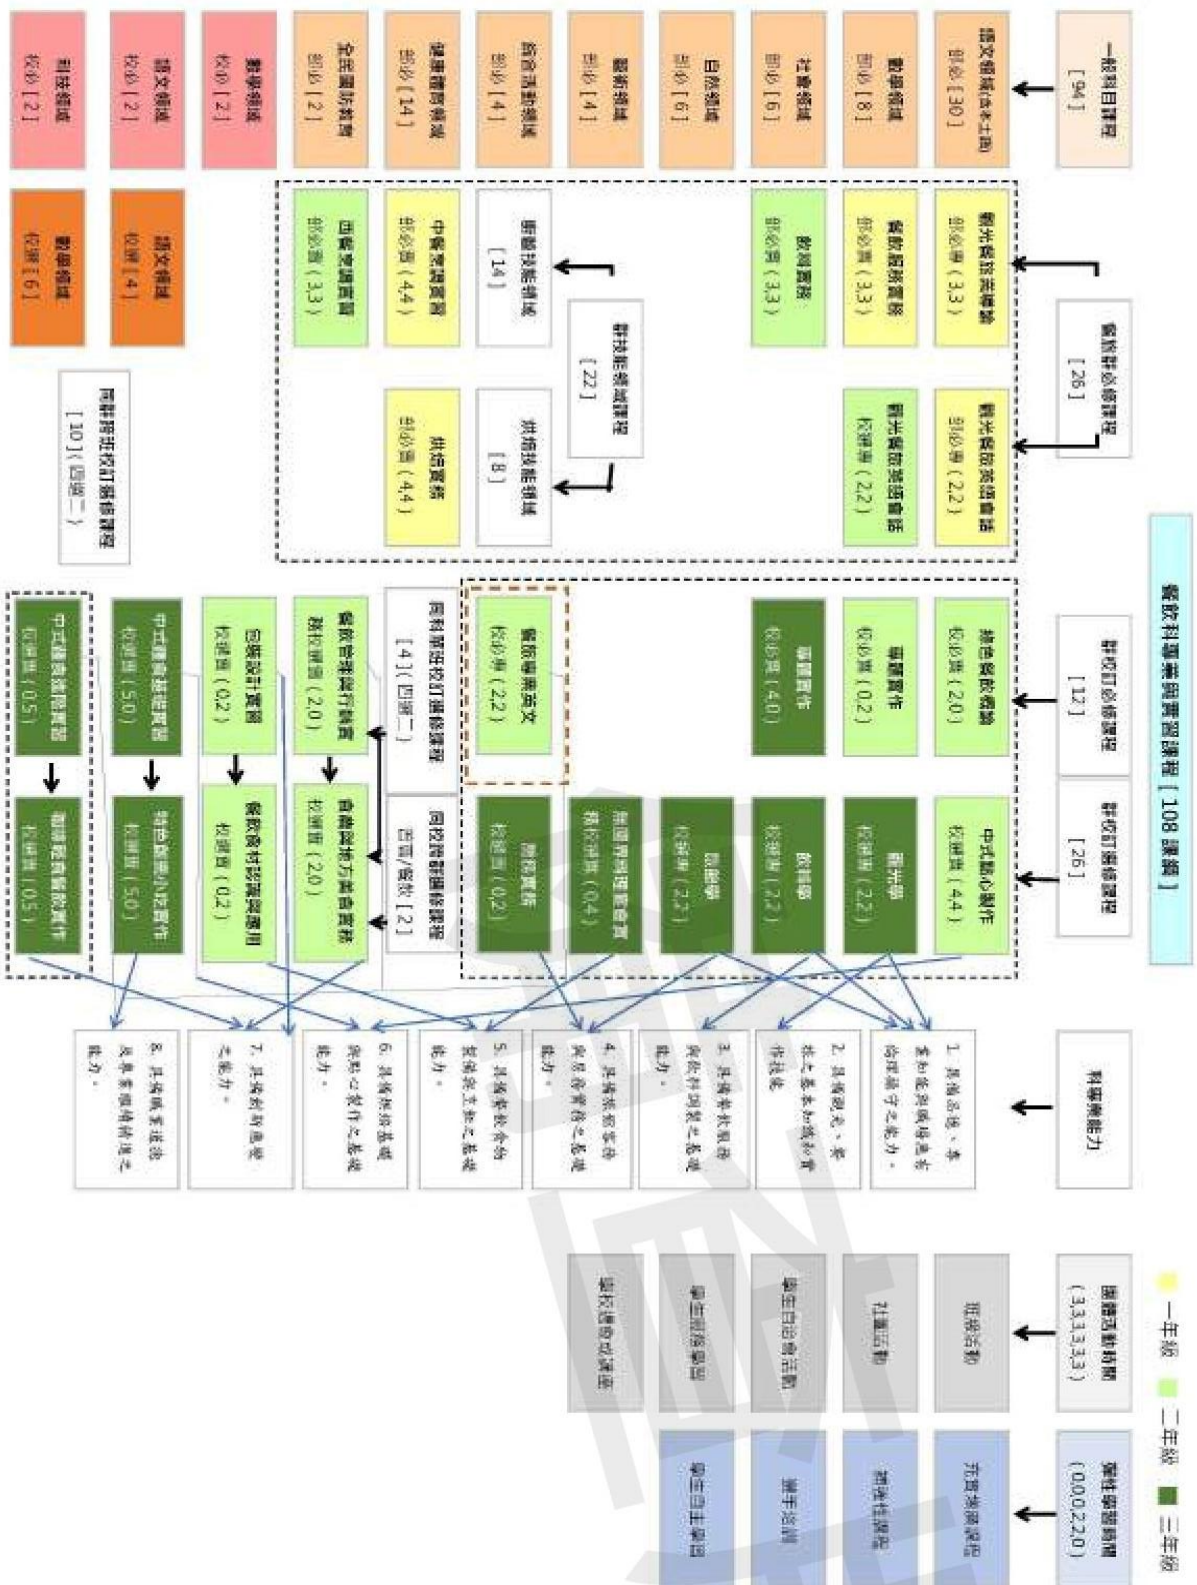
餐飲科專業群課程〔108 課綱〕

一年級　二年級　三年級

一般科目課程
〔94〕

語文領域(含本土語)
部必〔30〕

數學領域
部必〔8〕

社會領域
部必〔6〕

自然領域
部必〔6〕

藝術領域
部必〔4〕

綜合活動領域
部必〔4〕

健康與體育領域
部必〔14〕

全民國防教育
部必〔2〕

數學領域
校必〔2〕

語文領域
校必〔2〕

科技領域
校必〔2〕

語文領域
校選〔4〕

數學領域
校選〔6〕

部訂群必修課程
〔26〕

觀光餐旅業導論
部必專（3,3）

餐飲廚務實務
部必實（3,3）

飲料實務
部必實（3,3）

觀光餐旅英語會話
部必專（2,2）

觀光餐旅英語會話
校選專（2,2）

群技能領域課程
〔22〕

廚藝技能領域
〔14〕

中餐烹調實習
部必實（4,4）

西餐烹調實習
部必實（3,3）

烘焙技能領域
〔8〕

烘焙實務
部必實（4,4）

同群跨班校訂選修課程
〔10〕(四選二)

部校訂必修課程
〔12〕

餐飲服務技術
校必專（2,0）

專題實作
校必實（0,2）

專題實作
校必實（4,0）

餐旅專業英文
校必專（2,2）

部校訂選修課程
〔26〕

中式點心製作
校選實（4,4）

觀光學
校選專（2,2）

飲料學
校選專（2,2）

飲膳學
校選專（2,2）

團膳與衛生管理實務
校選專（0,4）

廚藝實務
校選實（0,2）

同科跨班校訂選修課程
〔4〕(四選二)

餐飲管理與行銷實務
校選實（2,0）

西點設計實習
校選實（0,2）

同校跨群選修課程
西餐/餐飲〔2〕

食品與烹調方法應用
校選實（2,0）

餐飲食材認識與應用
校選實（0,2）

中式麵食製作實習
校選實（5,0）

特色麵包製作
校選實（5,0）

中式麵食點心實習
校選實（0,5）

咖啡調飲點心實作
校選實（0,5）

科專業能力

1. 具備品德、專業知識與職場倫理之能力。

2. 具備觀光、餐飲之基本知識與實作技能。

3. 具備餐飲服務與飲料調製之基礎能力。

4. 具備烹飪基礎與食品營養之基礎能力。

5. 具備餐飲衛生與安全之基礎能力。

6. 具備烘焙基礎與點心製作之基礎能力。

7. 具備創新與美感之能力。

8. 具備職業道德及專業職場倫理之能力。

團體活動時間
（3,3,3,3,3,3）

班級活動

社團活動

學生自治會活動

學生服務學習

週會或講座

彈性學習時間
（0,0,0,2,2,0）

充實增廣課程

補強性課程

選手培訓

學生自主學習